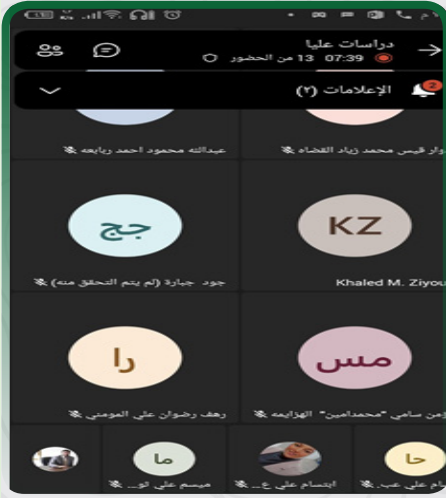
دراسات عليا
07:39 13 من الحضور
الإعلامات (٢)
2
عبدالله محمود احمد ربابعه
وار قيس محمد زياد القضاه
جج
KZ
جود جبارة (لم يتم التحقق منه)
Khaled M. Ziyou
را
مس
رهف رضوان علي المومني
يمن سامي "محمدامين" الهزايمه
ما
حا
ميسم علي لو...
ابتسام علي ع...
حنان علي عب...